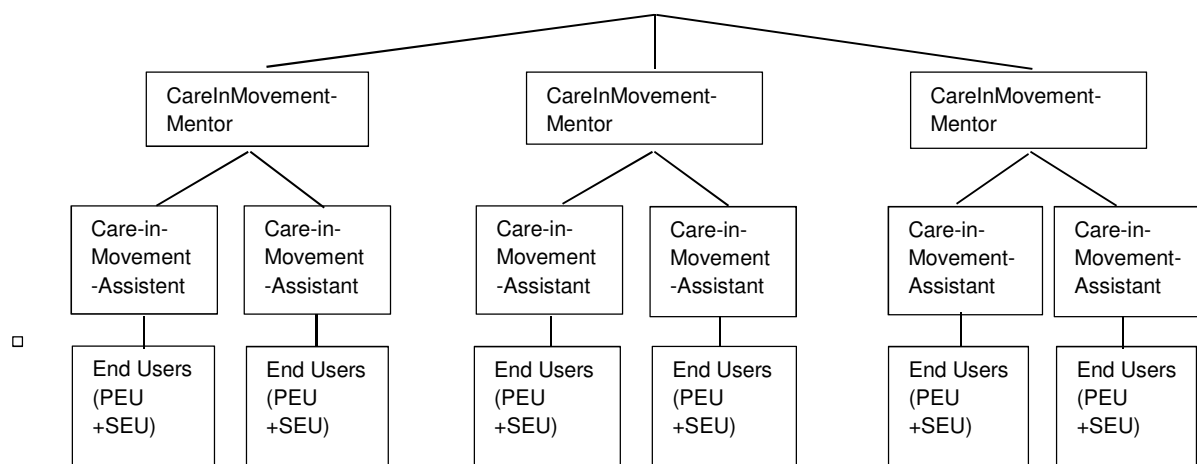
CareInMovement-Mentor

CareInMovement-Mentor

CareInMovement-Mentor

Care-in-Movement-Assistent

Care-in-Movement-Assistant

Care-in-Movement-Assistant

Care-in-Movement-Assistant

Care-in-Movement-Assistant

Care-in-Movement-Assistant

End Users (PEU +SEU)

End Users (PEU +SEU)

End Users (PEU +SEU)

End Users (PEU +SEU)

End Users (PEU +SEU)

End Users (PEU +SEU)